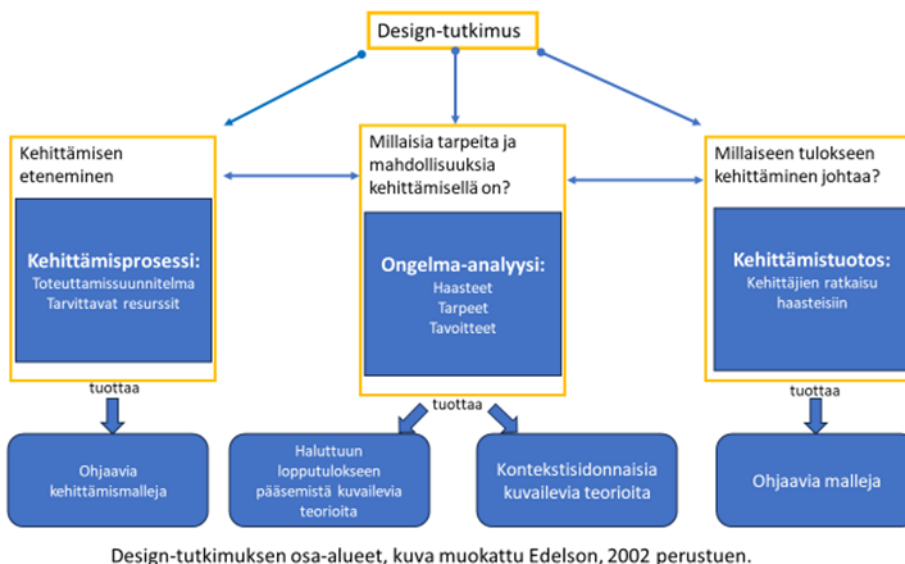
Design-tutkimus

Kehittämisen eteneminen

Kehittämisprosessi:
Toteuttamissuunnitelma
Tarvittavat resurssit

tuottaa

Ohjaavia kehittämismalleja

Millaisia tarpeita ja mahdollisuuksia kehittämisellä on?

Ongelma-analyysi:
Haasteet
Tarpeet
Tavoitteet

tuottaa

Haluttuun lopputulokseen pääsemistä kuvailevia teorioita

Kontekstisidonnaisia kuvailevia teorioita

Millaiseen tulokseen kehittäminen johtaa?

Kehittämistuotos:
Kehittäjien ratkaisu haasteisiin

tuottaa

Ohjaavia malleja

Design-tutkimuksen osa-alueet, kuva muokattu Edelson, 2002 perustuen.